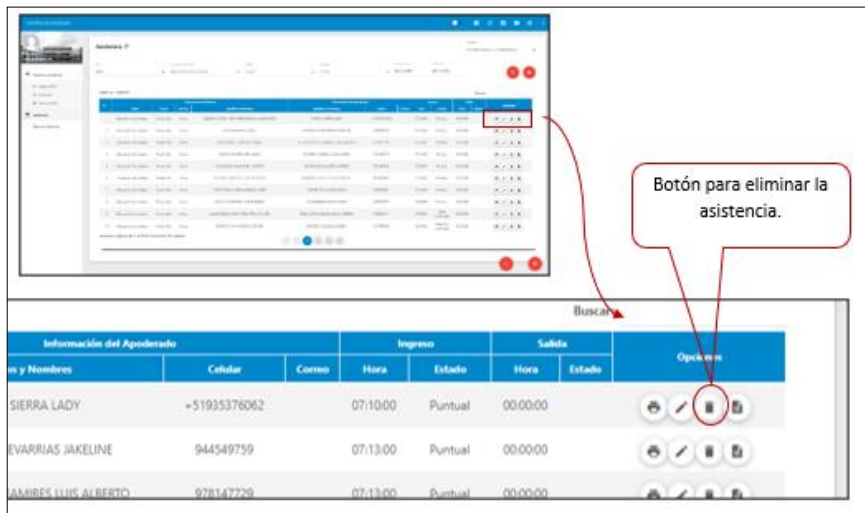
Botón para eliminar la asistencia.

Buscar

| Información del Apoderado | | | Ingreso | | Salida | | Opciones |
|---|---|---|---|---|---|---|---|
| os y Nombres | Celular | Correo | Hora | Estado | Hora | Estado | |
| SIERRA LADY | +51935376062 | | 07:10:00 | Puntual | 00:00:00 | | |
| EVARRIAS JAKELINE | 944549759 | | 07:13:00 | Puntual | 00:00:00 | | |
| AMIRES LUIS ALBERTO | 978147729 | | 07:13:00 | Puntual | 00:00:00 | | |